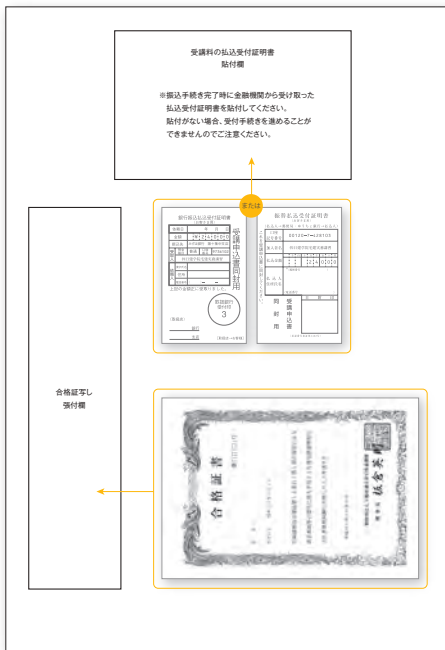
受講料の払込受付証明書
貼付欄

※振込手続き完了時に金融機関から受け取った払込受付証明書を貼付してください。
貼付がない場合、受付手続きを進めることができませんのでご注意ください。

または

銀行振込払込受付証明書

受講申込書同封用

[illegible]

同封用

受講申込書

払込受付証明書

合格証写し
張付欄

合格証書

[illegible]